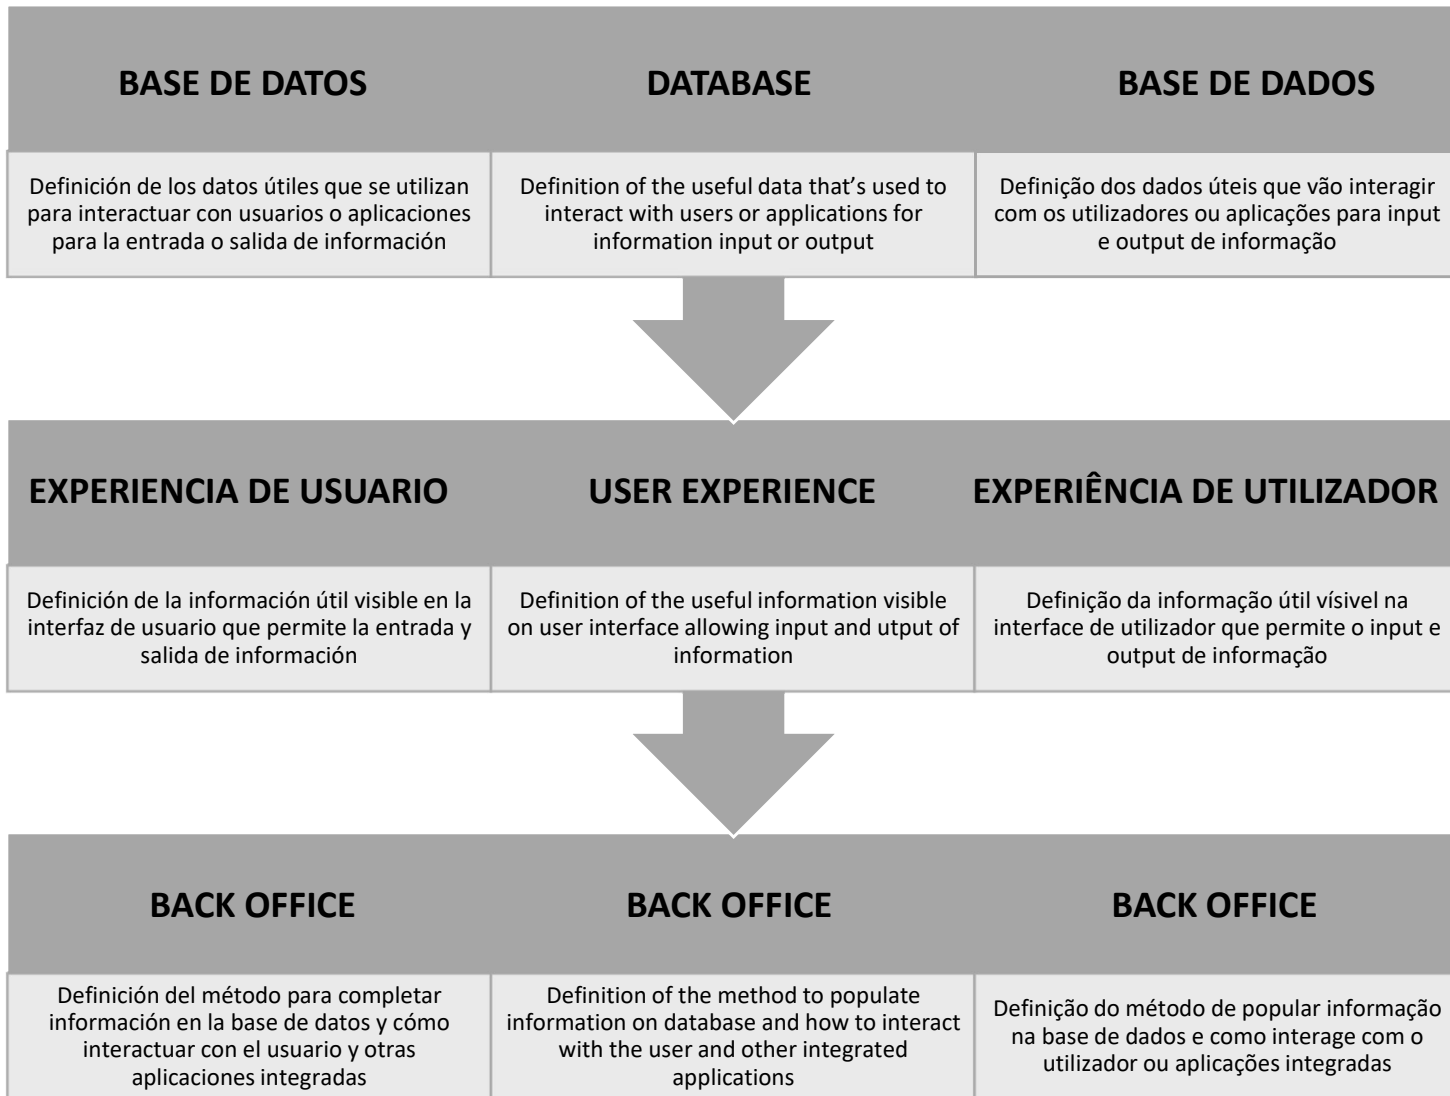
BASE DE DATOS

DATABASE

BASE DE DADOS

Definición de los datos útiles que se utilizan para interactuar con usuarios o aplicaciones para la entrada o salida de información

Definition of the useful data that's used to interact with users or applications for information input or output

Definição dos dados úteis que vão interagir com os utilizadores ou aplicações para input e output de informação

EXPERIENCIA DE USUARIO

USER EXPERIENCE

EXPERIÊNCIA DE UTILIZADOR

Definición de la información útil visible en la interfaz de usuario que permite la entrada y salida de información

Definition of the useful information visible on user interface allowing input and utput of information

Definição da informação útil vísivel na interface de utilizador que permite o input e output de informação

BACK OFFICE

BACK OFFICE

BACK OFFICE

Definición del método para completar información en la base de datos y cómo interactuar con el usuario y otras aplicaciones integradas

Definition of the method to populate information on database and how to interact with the user and other integrated applications

Definição do método de popular informação na base de dados e como interage com o utilizador ou aplicações integradas